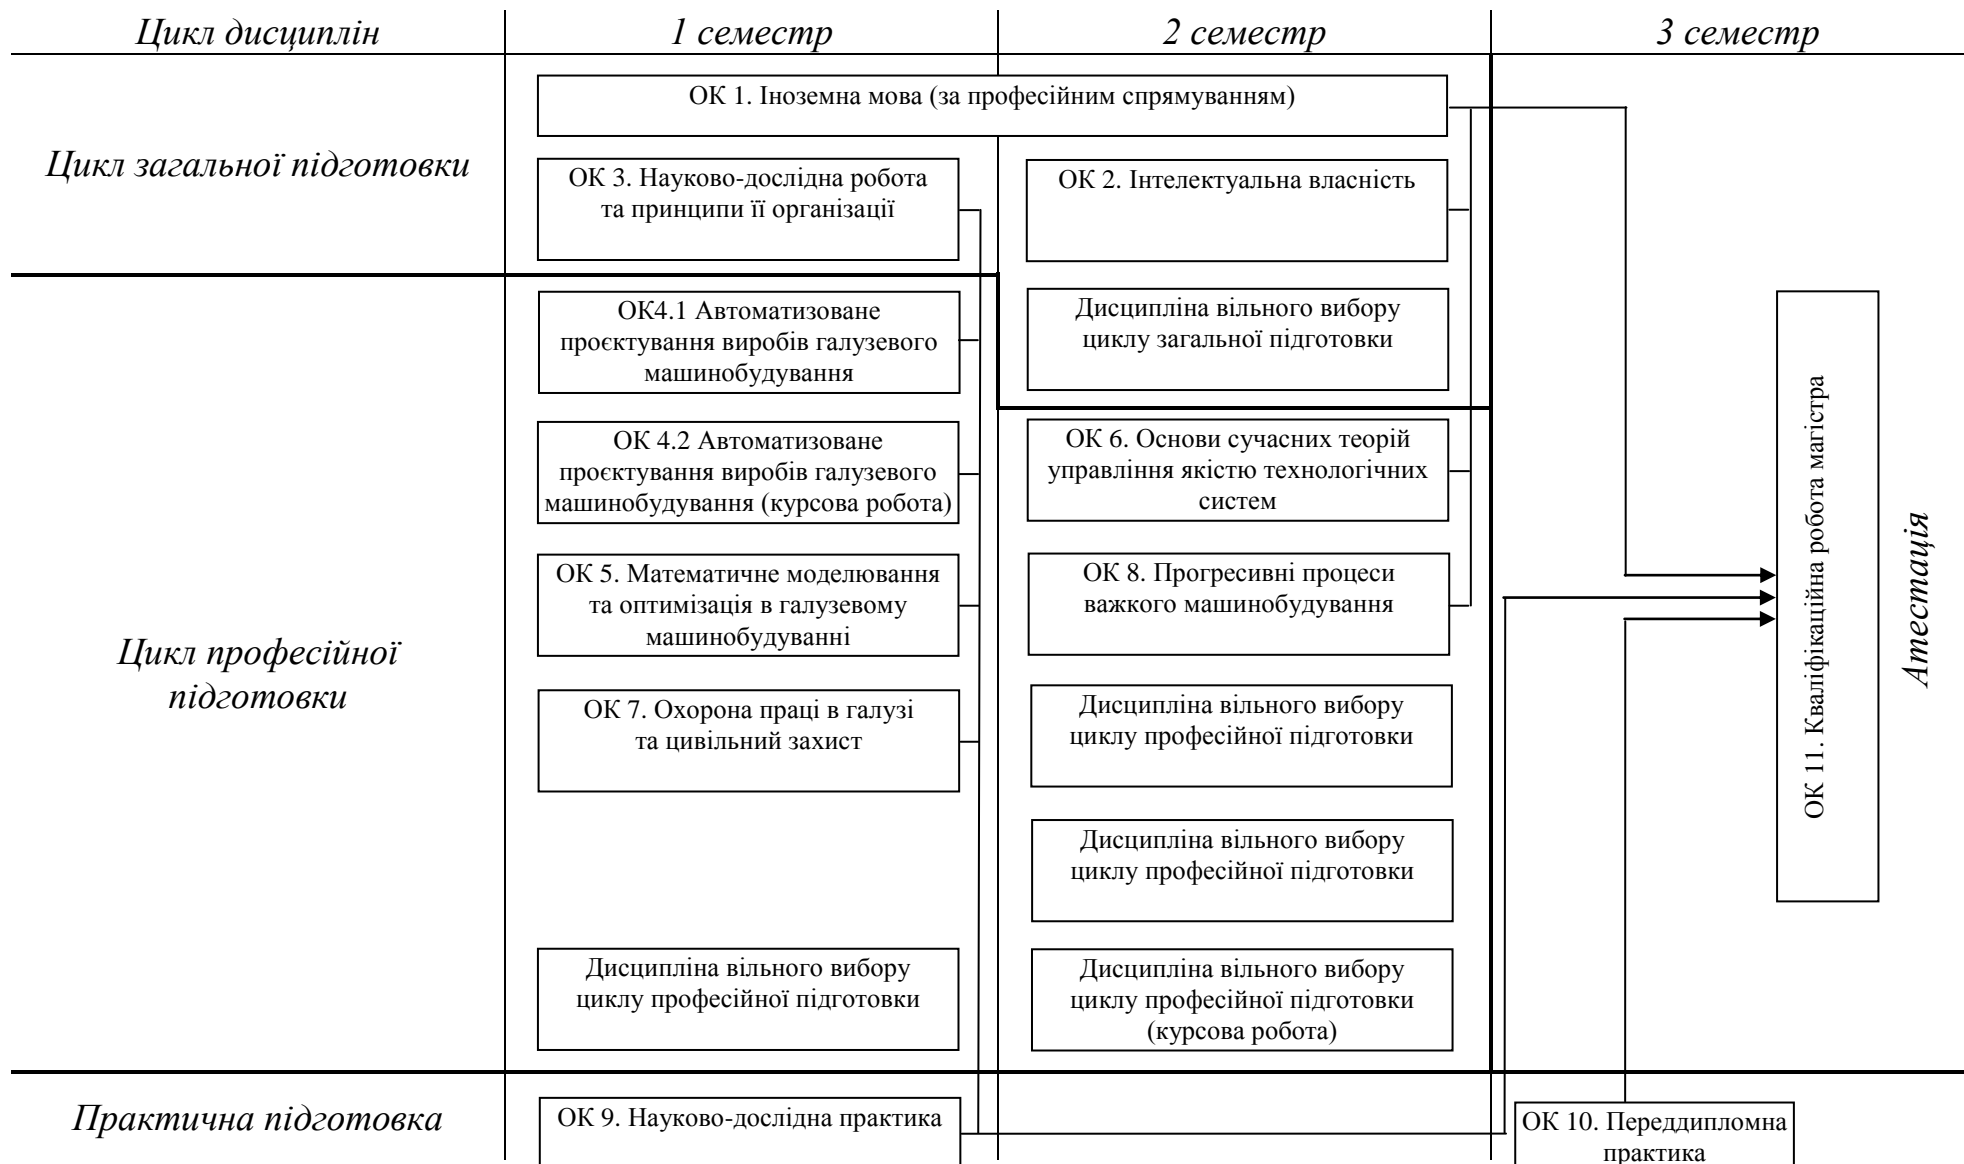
Цикл дисциплін | 1 семестр | 2 семестр | 3 семестр

Цикл загальної підготовки

ОК 1. Іноземна мова (за професійним спрямуванням)

ОК 3. Науково-дослідна робота та принципи її організації

ОК 2. Інтелектуальна власність

Дисципліна вільного вибору циклу загальної підготовки

Цикл професійної підготовки

ОК4.1 Автоматизоване проєктування виробів галузевого машинобудування

ОК 4.2 Автоматизоване проєктування виробів галузевого машинобудування (курсова робота)

ОК 5. Математичне моделювання та оптимізація в галузевому машинобудуванні

ОК 7. Охорона праці в галузі та цивільний захист

Дисципліна вільного вибору циклу професійної підготовки

ОК 6. Основи сучасних теорій управління якістю технологічних систем

ОК 8. Прогресивні процеси важкого машинобудування

Дисципліна вільного вибору циклу професійної підготовки

Дисципліна вільного вибору циклу професійної підготовки

Дисципліна вільного вибору циклу професійної підготовки (курсова робота)

ОК 11. Кваліфікаційна робота магістра

Атестація

Практична підготовка

ОК 9. Науково-дослідна практика

ОК 10. Переддипломна практика